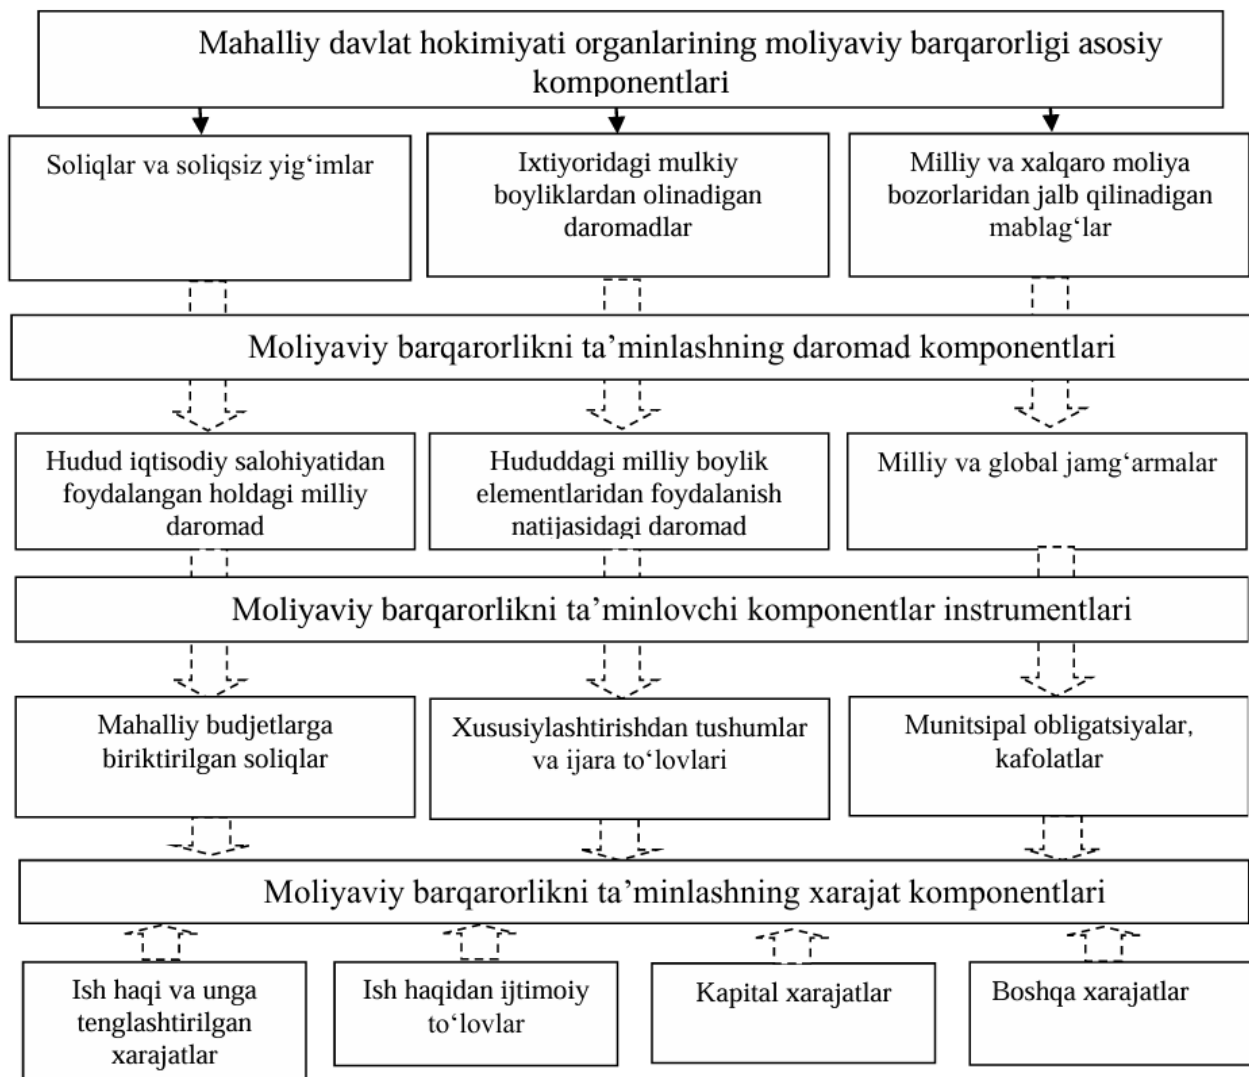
Mahalliy davlat hokimiyati organlarining moliyaviy barqarorligi asosiy komponentlari

Soliqlar va soliqsiz yig‘imlar

Ixtiyoridagi mulkiy boyliklardan olinadigan daromadlar

Milliy va xalqaro moliya bozorlaridan jalb qilinadigan mablag‘lar

Moliyaviy barqarorlikni ta’minlashning daromad komponentlari

Hudud iqtisodiy salohiyatidan foydalangan holdagi milliy daromad

Hududdagi milliy boylik elementlaridan foydalanish natijasidagi daromad

Milliy va global jamg‘armalar

Moliyaviy barqarorlikni ta’minlovchi komponentlar instrumentlari

Mahalliy budjetlarga biriktirilgan soliqlar

Xususiylashtirishdan tushumlar va ijara to‘lovlari

Munitsipal obligatsiyalar, kafolatlar

Moliyaviy barqarorlikni ta’minlashning xarajat komponentlari

Ish haqi va unga tenglashtirilgan xarajatlar

Ish haqidan ijtimoiy to‘lovlar

Kapital xarajatlar

Boshqa xarajatlar